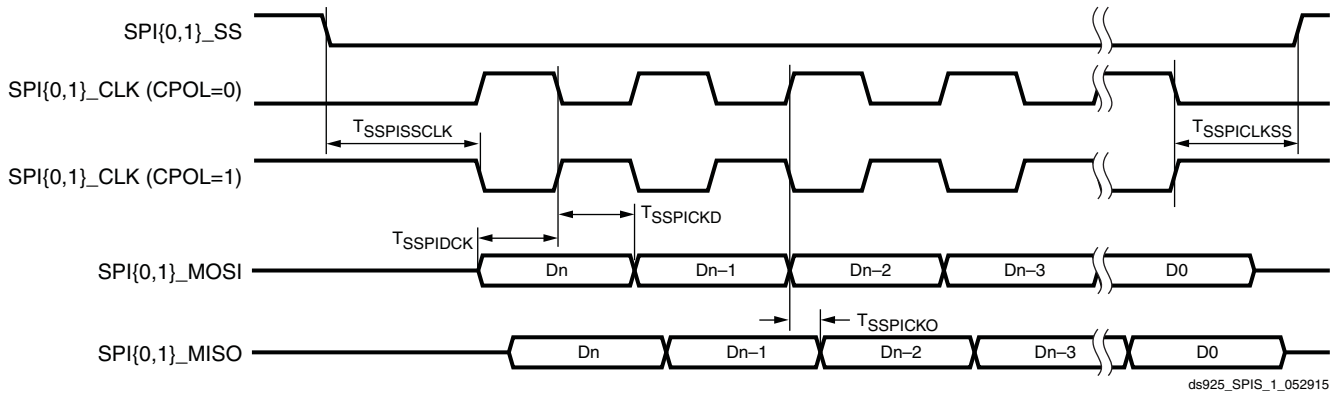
SPI{0,1}_SS

SPI{0,1}_CLK (CPOL=0)

$T_{SSPISSCLK}$

$T_{SSPICLKSS}$

SPI{0,1}_CLK (CPOL=1)

$T_{SSPICKD}$

$T_{SSPIDCK}$

SPI{0,1}_MOSI

Dn

Dn–1

Dn–2

Dn–3

D0

$T_{SSPICKO}$

SPI{0,1}_MISO

Dn

Dn–1

Dn–2

Dn–3

D0

ds925_SPIS_1_052915